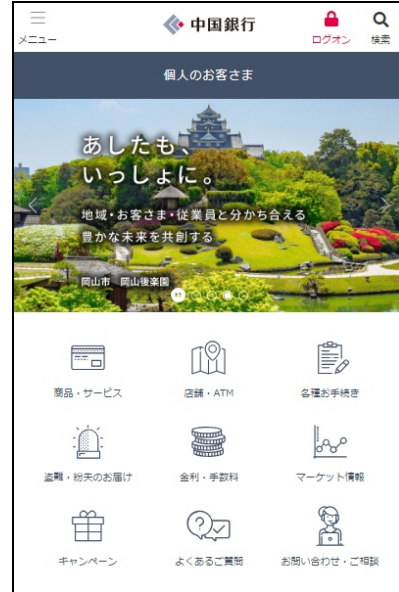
メニュー

中国銀行

ログオン

検索

個人のお客さま

あしたも、いっしょに。

地域・お客さま・従業員と分かち合える豊かな未来を共創する

岡山市　岡山後楽園

商品・サービス

店舗・ATM

各種お手続き

盗難・紛失のお届け

金利・手数料

マーケット情報

キャンペーン

よくあるご質問

お問い合わせ・ご相談